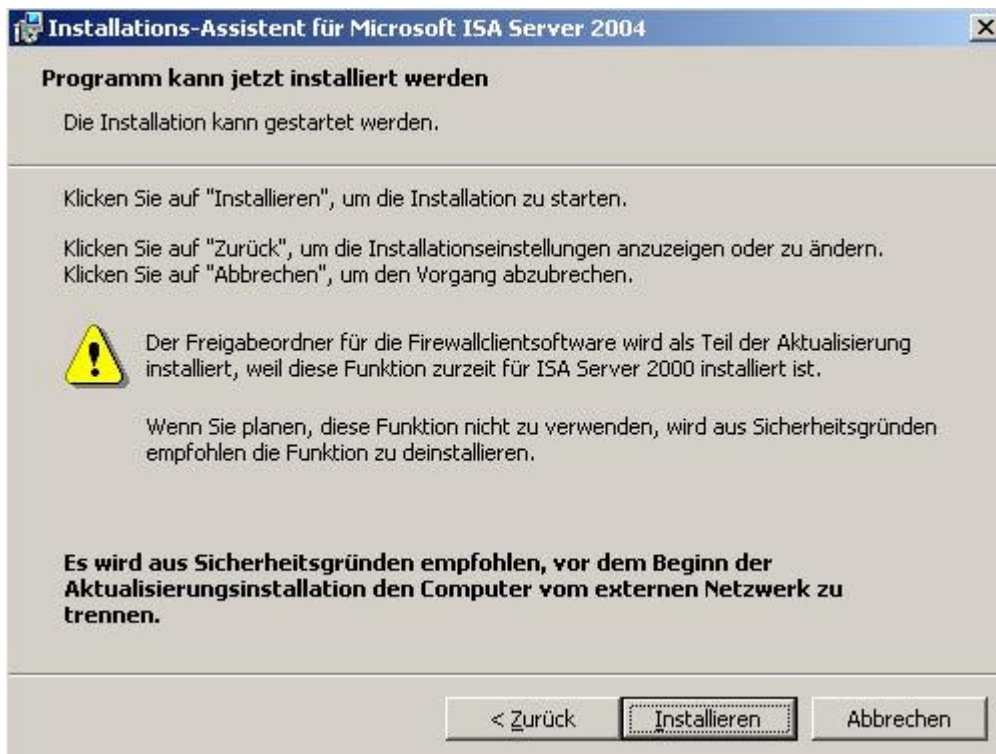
Installations-Assistent für Microsoft ISA Server 2004

Programm kann jetzt installiert werden

Die Installation kann gestartet werden.

Klicken Sie auf "Installieren", um die Installation zu starten.

Klicken Sie auf "Zurück", um die Installationseinstellungen anzuzeigen oder zu ändern. Klicken Sie auf "Abbrechen", um den Vorgang abzubrechen.

Der Freigabeordner für die Firewallclientsoftware wird als Teil der Aktualisierung installiert, weil diese Funktion zurzeit für ISA Server 2000 installiert ist.

Wenn Sie planen, diese Funktion nicht zu verwenden, wird aus Sicherheitsgründen empfohlen die Funktion zu deinstallieren.

Es wird aus Sicherheitsgründen empfohlen, vor dem Beginn der Aktualisierungsinstallation den Computer vom externen Netzwerk zu trennen.

< Zurück | Installieren | Abbrechen